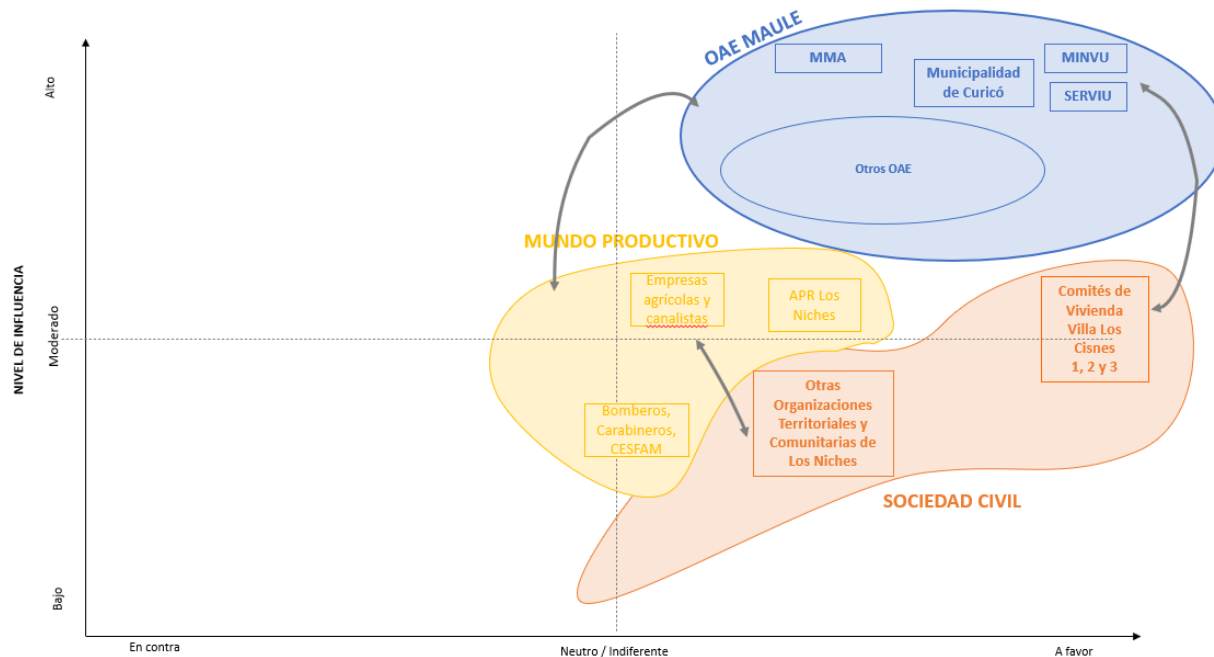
NIVEL DE INFLUENCIA

Alto

Moderado

Bajo

OAE MAULE

MMA

Municipalidad de Curicó

MINVU

SERVIU

Otros OAE

MUNDO PRODUCTIVO

Empresas agricolas y canalistas

APR Los Niches

Bomberos, Carabineros, CESFAM

Comités de Vivienda Villa Los Cisnes 1, 2 y 3

Otras Organizaciones Territoriales y Comunitarias de Los Niches

SOCIEDAD CIVIL

En contra

Neutro / Indiferente

A favor